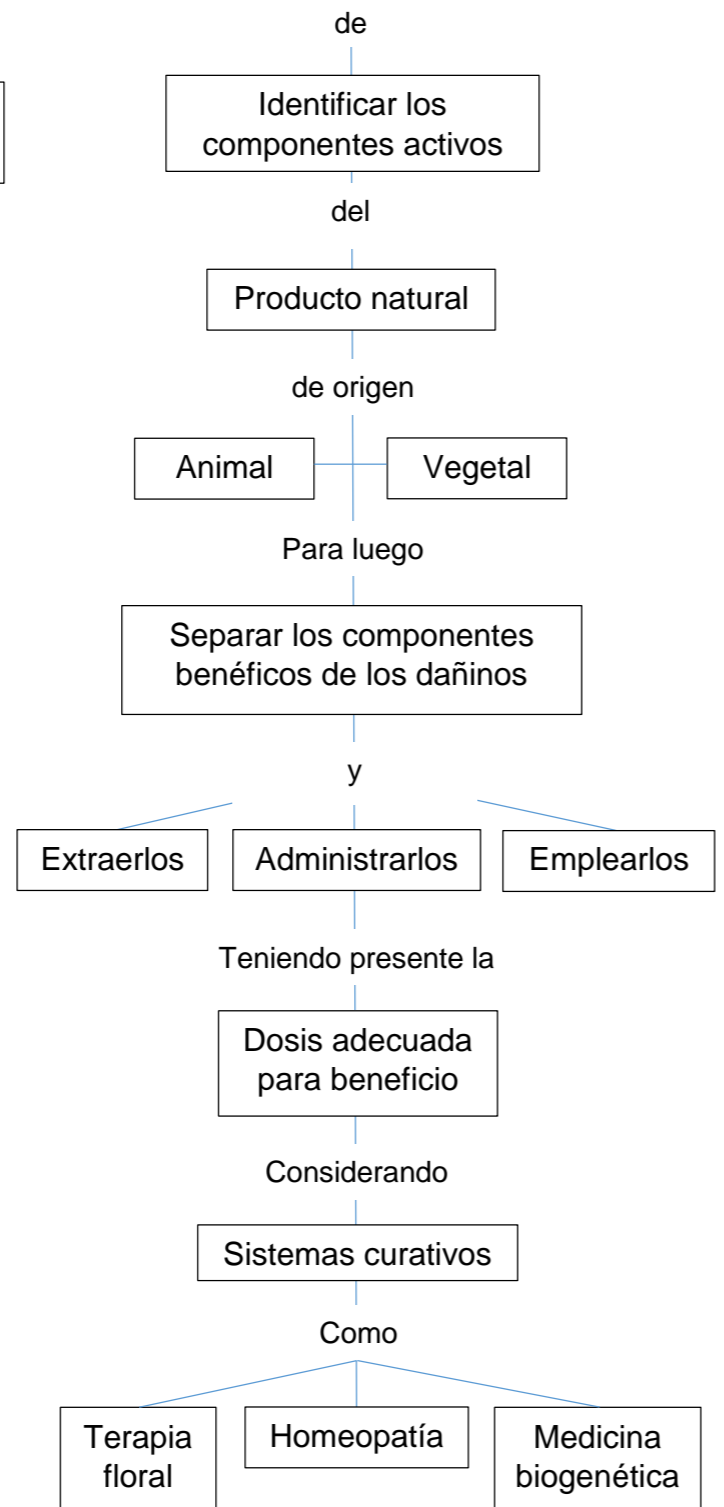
de

Identificar los componentes activos

del

Producto natural

de origen

Animal

Vegetal

Para luego

Separar los componentes benéficos de los dañinos

y

Extraerlos

Administrarlos

Emplearlos

Teniendo presente la

Dosis adecuada para beneficio

Considerando

Sistemas curativos

Como

Terapia floral

Homeopatía

Medicina biogenética